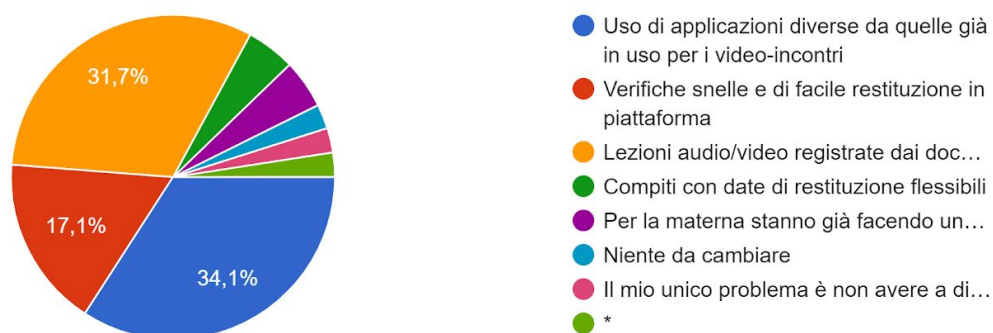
31,7%
17,1%
34,1%

Uso di applicazioni diverse da quelle già in uso per i video-incontri
Verifiche snelle e di facile restituzione in piattaforma
Lezioni audio/video registrate dai doc…
Compiti con date di restituzione flessibili
Per la materna stanno già facendo un…
Niente da cambiare
Il mio unico problema è non avere a di…
*